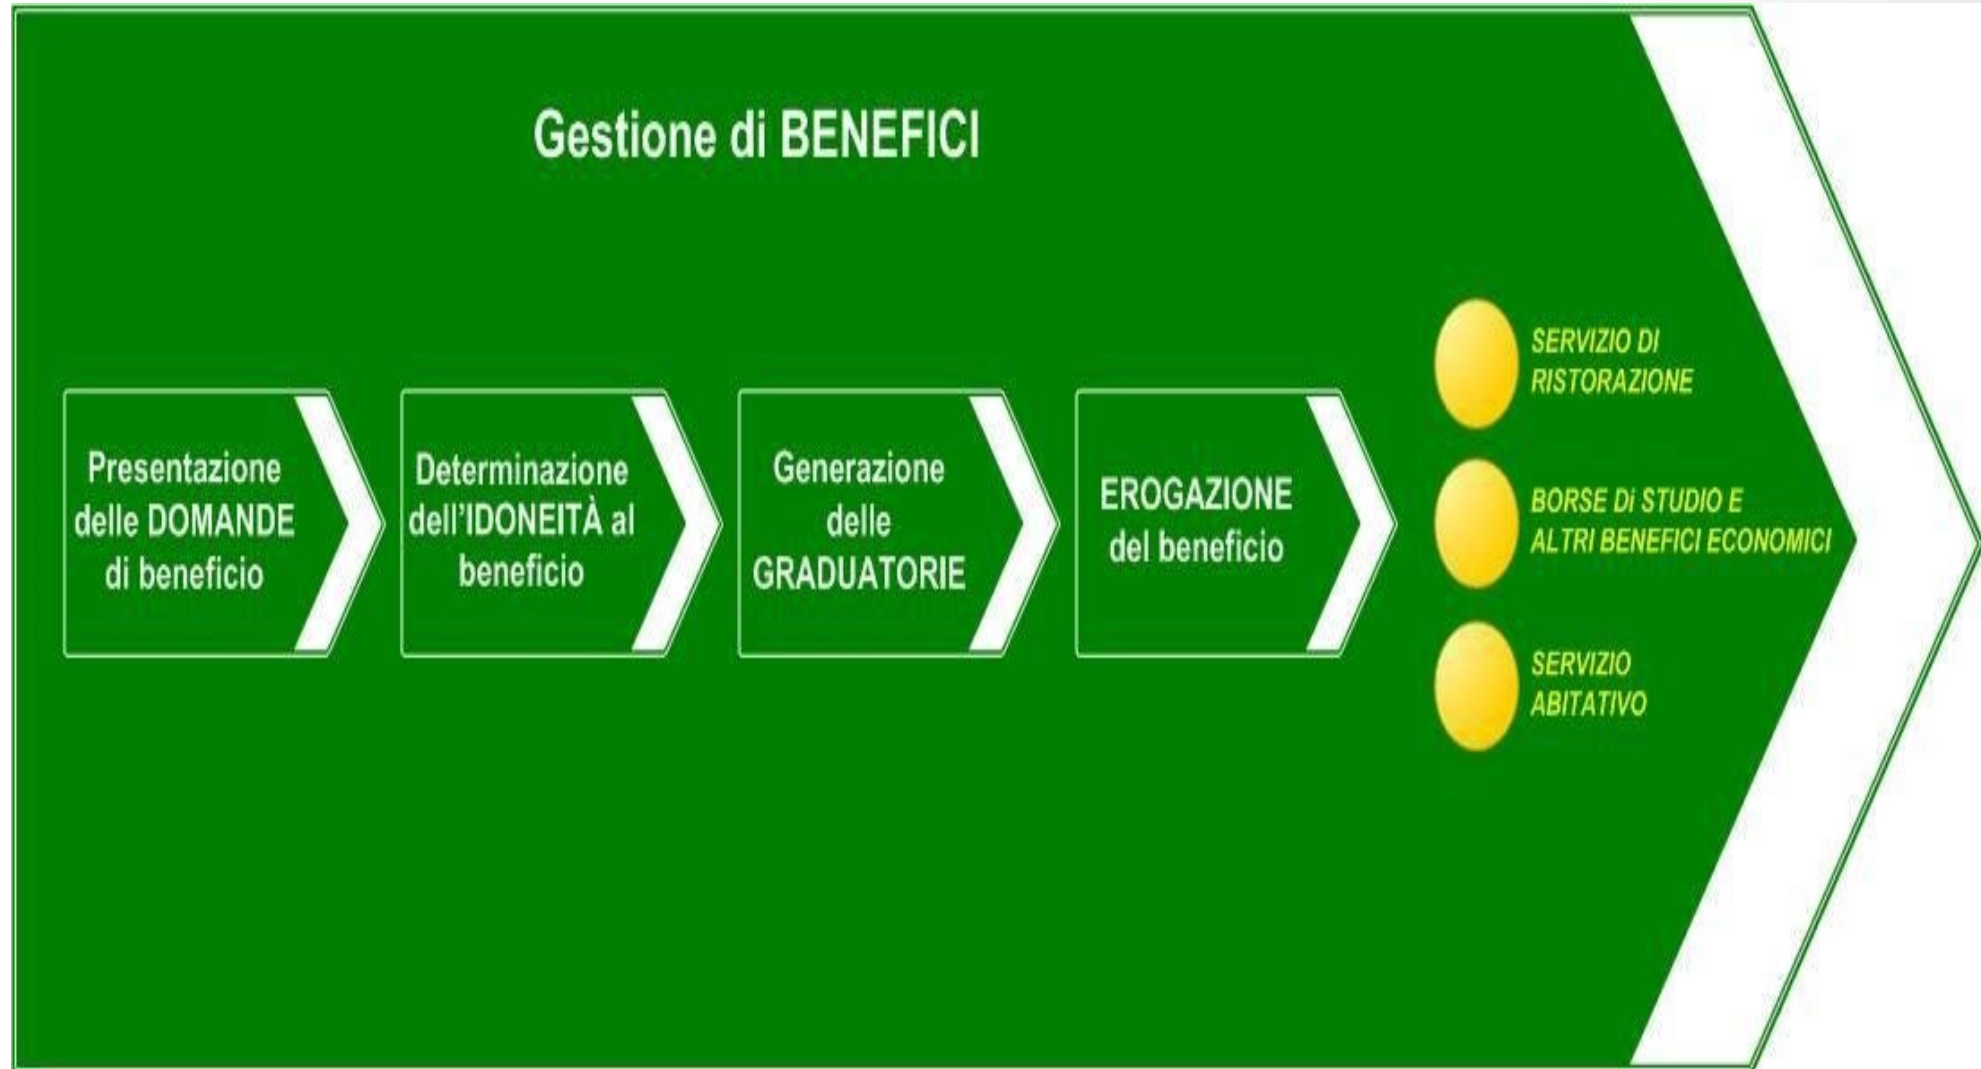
Gestione di BENEFICI

Presentazione delle DOMANDE di beneficio

Determinazione dell'IDONEITÀ al beneficio

Generazione delle GRADUATORIE

EROGAZIONE del beneficio

SERVIZIO DI RISTORAZIONE

BORSE Di STUDIO E ALTRI BENEFICI ECONOMICI

SERVIZIO ABITATIVO